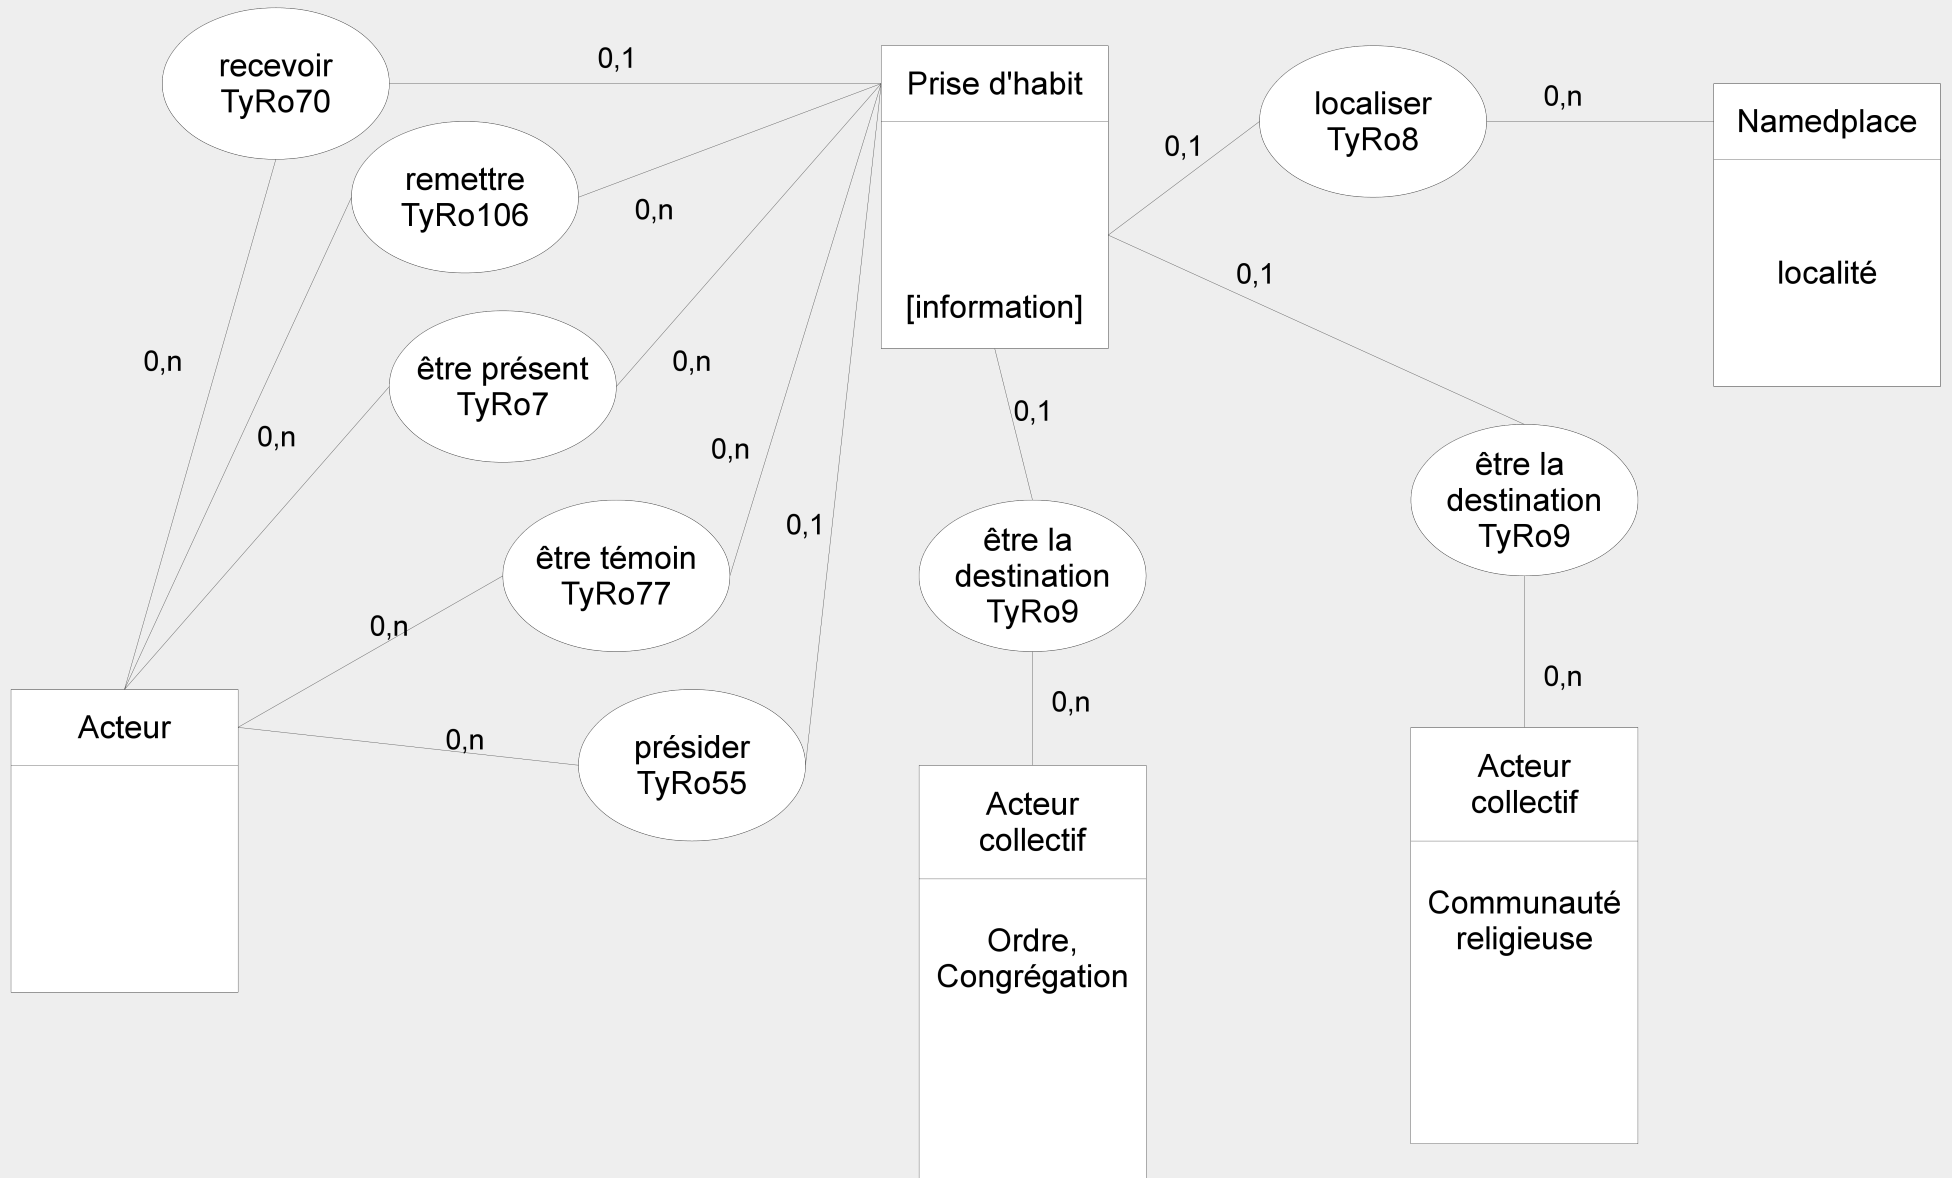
recevoir
TyRo70

0,1

Prise d'habit

[information]

localiser
TyRo8

0,n

Namedplace

localité

remettre
TyRo106

0,n

0,1

0,1

0,n

0,n

être présent
TyRo7

0,n

0,n

0,1

être la
destination
TyRo9

être témoin
TyRo77

0,1

être la
destination
TyRo9

0,n

0,n

0,n

Acteur

0,n

présider
TyRo55

Acteur
collectif

Ordre,
Congrégation

Acteur
collectif

Communauté
religieuse